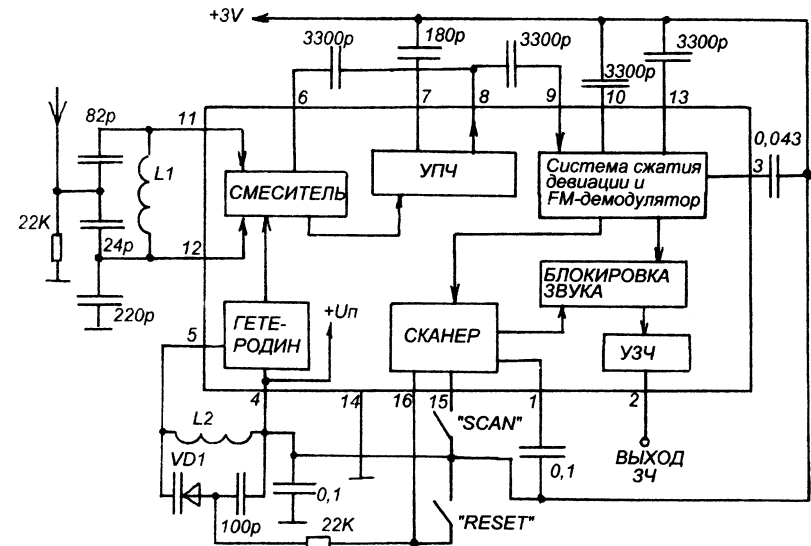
+3V

3300p

180p

3300p

3300p

3300p

82p

11

6

7

8

9

10

13

0,043

L1

СМЕСИТЕЛЬ

УПЧ

Система сжатия девиации и FM-демодулятор

3

22K

24p

12

БЛОКИРОВКА ЗВУКА

220p

5

ГЕТЕ-РОДИН

$+U п$

СКАНЕР

УЗЧ

4

14

16

15

1

2

L2

"SCAN"

VD1

0,1

0,1

ВЫХОД ЗЧ

100p

22K

"RESET"